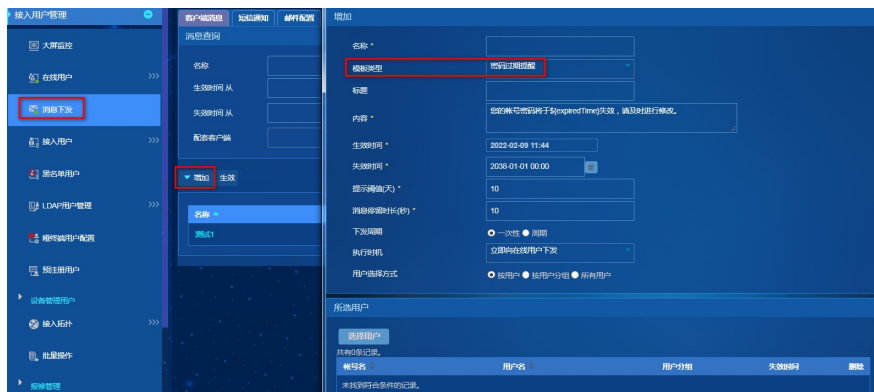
接入用户管理

大屏监控

在线用户

消息下发

接入用户

黑名单用户

LDAP用户管理

哑终端用户配置

预注册用户

设备管理用户

接入拓扑

批量操作

报修管理

客户端消息 短信通知 邮件配置

消息查询

名称

生效时间 从

失效时间 从

配置客户端

增加 生效

名称

测试1

增加

名称 *

模板类型 密码过期提醒

标题

内容 * 您的帐号密码将于${expiredTime}失效，请及时进行修改。

生效时间 * 2022-02-09 11:44

失效时间 * 2038-01-01 00:00

提示阈值(天) * 10

消息停留时长(秒) * 10

下发周期 一次性 周期

执行时机 立即向在线用户下发

用户选择方式 按用户 按用户分组 所有用户

所选用户

选择用户

共有0条记录。

| 帐号名 | 用户名 | 用户分组 | 失效时间 | 删除 |
|---|---|---|---|---|
| 未找到符合条件的记录。 | | | | |